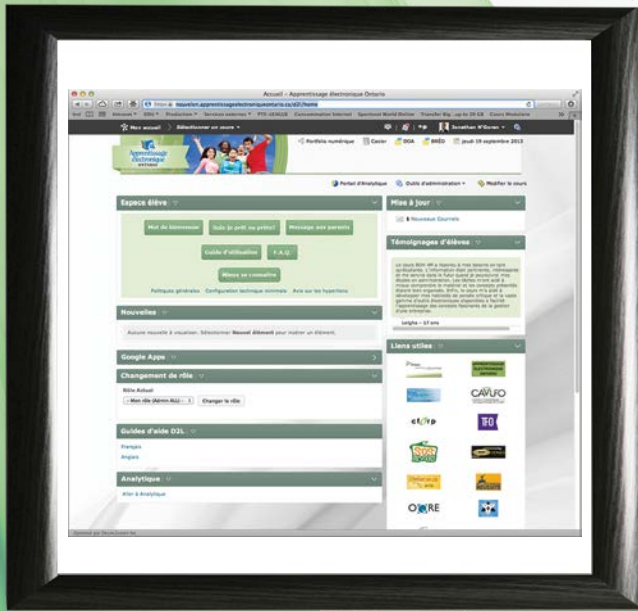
Accueil – Apprentissage électronique Ontario

https://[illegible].apprentissageelectroniqueontario.ca/d2l/home

Mon accueil | Sélectionner un cours

Jonathan M'Guren

Portfolio numérique | Casier | BOA | BRÉO | jeudi 19 septembre 2013

Portail d'Analytique | Outils d'administration | Modifier le cours

Espace élève

Mot de bienvenue | Suis-je prêt ou prête? | Message aux parents

Guide d'utilisation | F.A.Q.

Mieux se connaître

Politiques générales | Configuration technique minimale | Avis sur les hyperliens

Nouvelles

Aucune nouvelle à visualiser. Sélectionner Nouvel élément pour insérer un élément.

Google Apps

Changement de rôle

Rôle Actuel

Mon rôle (Admin RLL) | Changer le rôle

Guides d'aide D2L

Français

Anglais

Analytique

Aller à Analytique

Mise à jour

Nouveaux Courriels

Témoignages d'élèves

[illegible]

Leigha – 17 ans

Liens utiles

CAVLFO

TFO

O'KRE